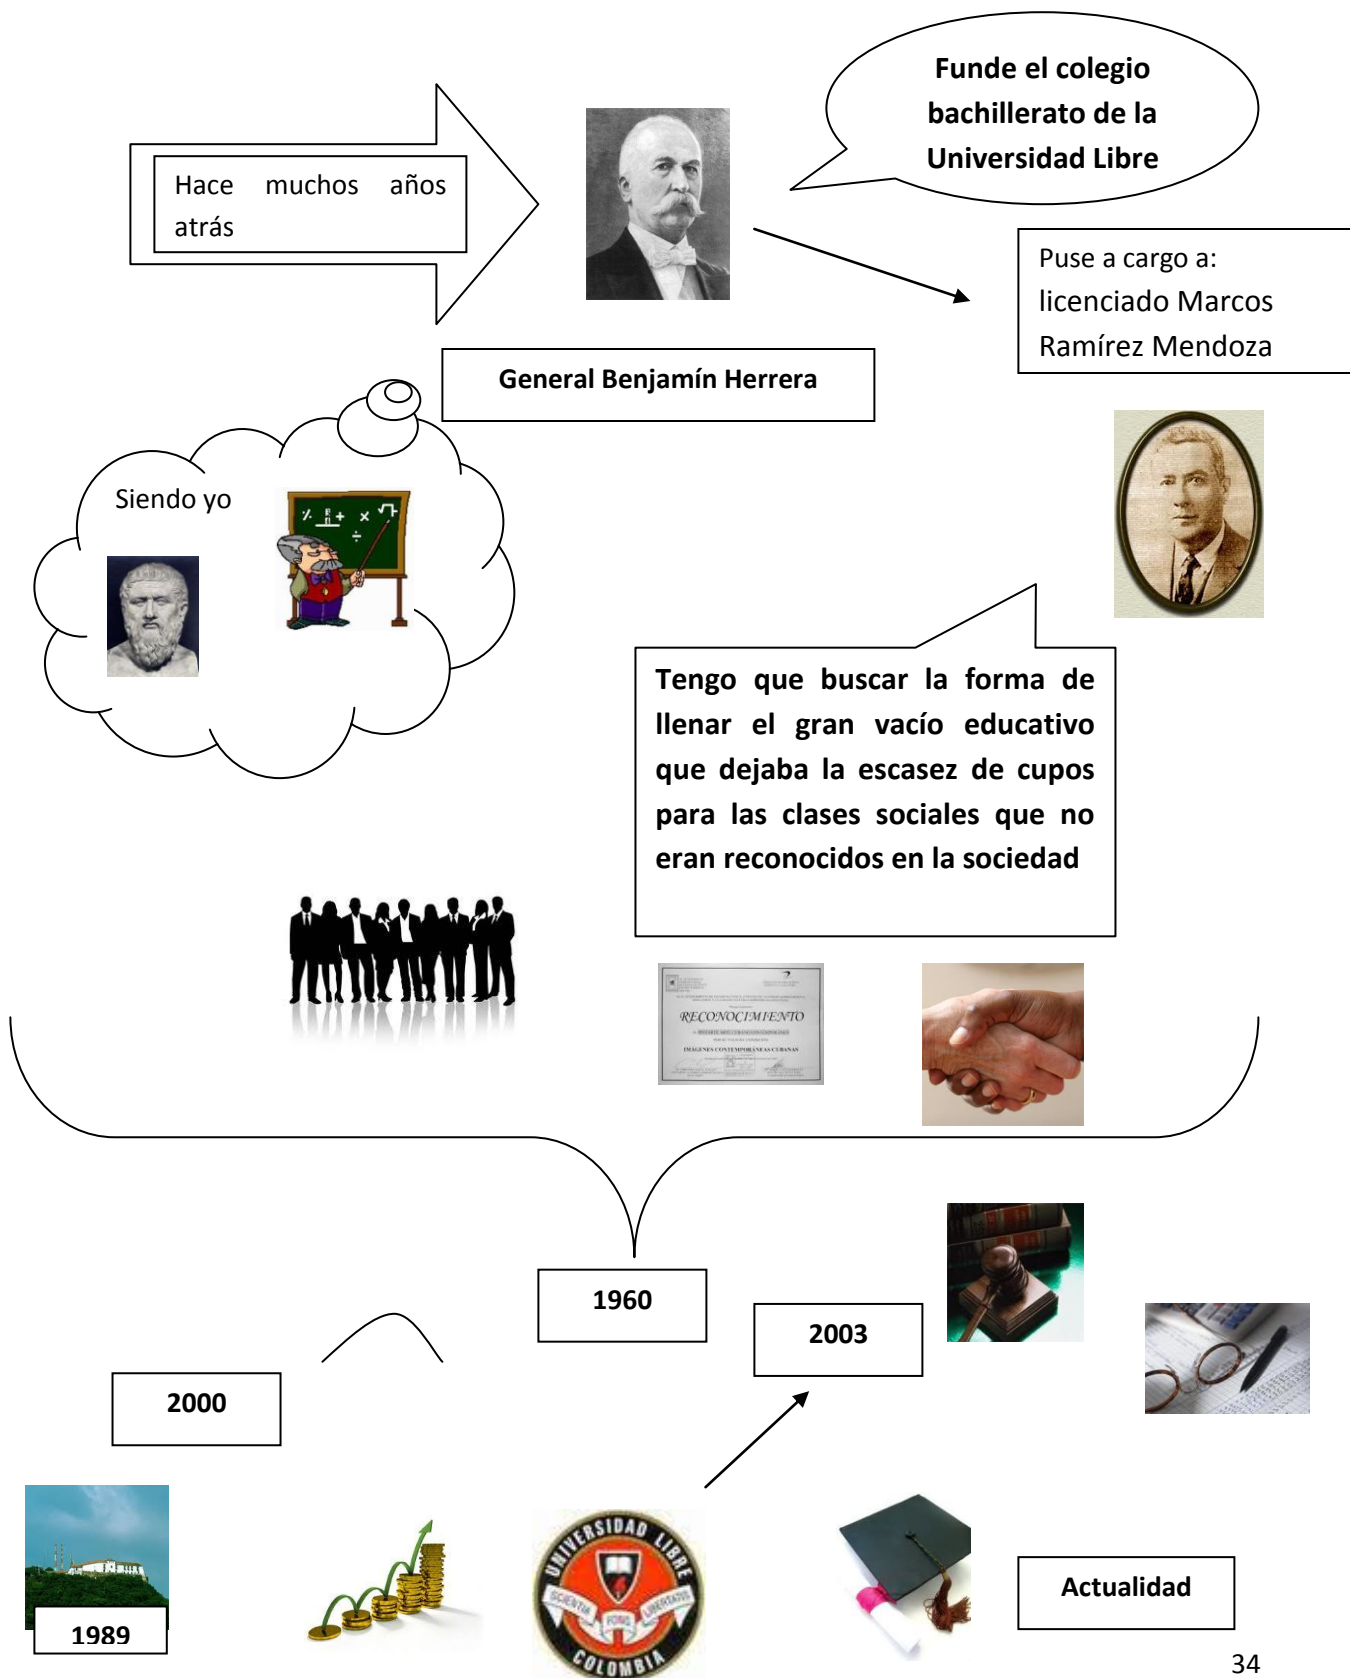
Hace muchos años atrás

Funde el colegio bachillerato de la Universidad Libre

Puse a cargo a: licenciado Marcos Ramírez Mendoza

General Benjamín Herrera

Siendo yo

Tengo que buscar la forma de llenar el gran vacío educativo que dejaba la escasez de cupos para las clases sociales que no eran reconocidos en la sociedad

RECONOCIMIENTO

1960

2003

2000

1989

UNIVERSIDAD LIBRE
SCIENTIA FONS LIBERTATIS
COLOMBIA

Actualidad

34